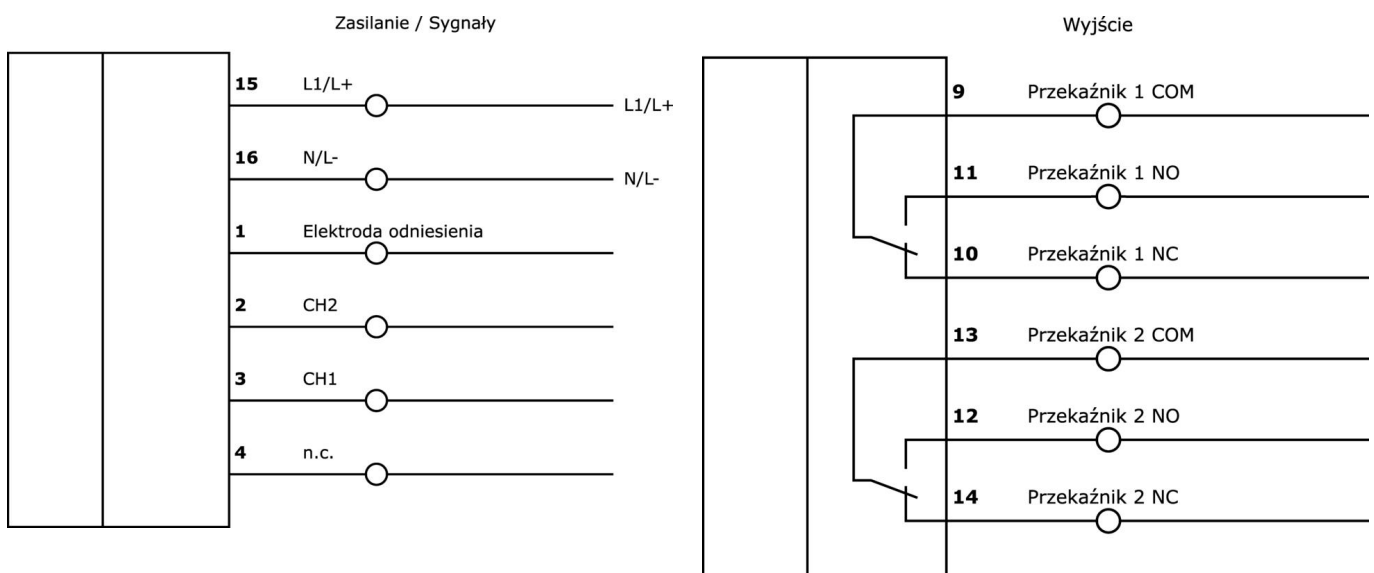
Zasilanie / Sygnały

15 L1/L+ L1/L+

16 N/L- N/L-

1 Elektroda odniesienia

2 CH2

3 CH1

4 n.c.

Wyjście

9 Przekaźnik 1 COM

11 Przekaźnik 1 NO

10 Przekaźnik 1 NC

13 Przekaźnik 2 COM

12 Przekaźnik 2 NO

14 Przekaźnik 2 NC